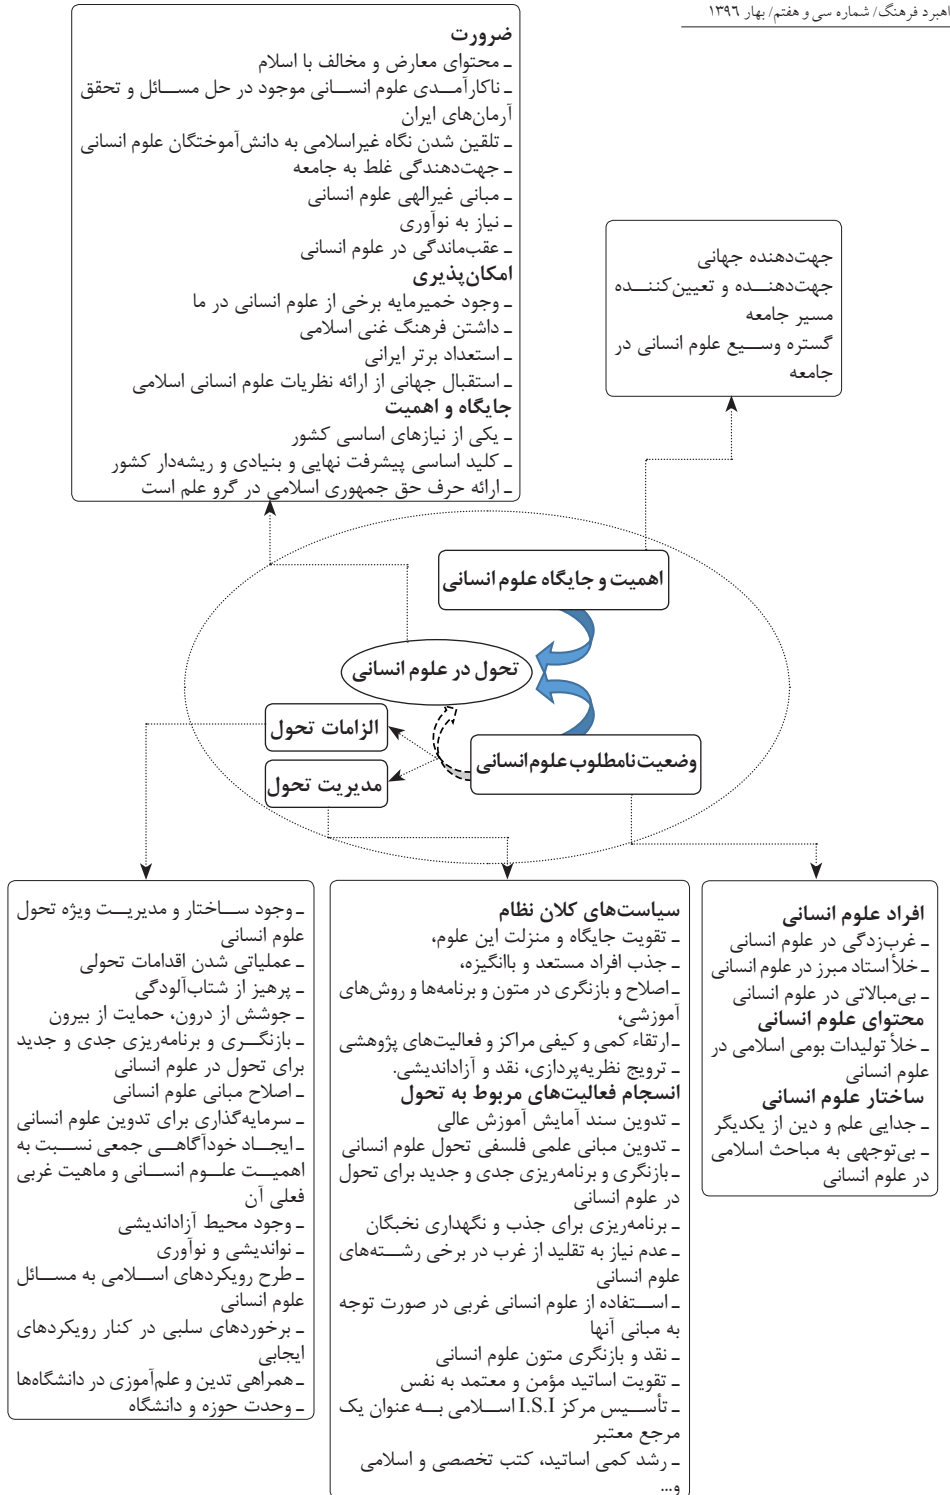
اهبرد فرهنگ/ شماره سی و هفتم/ بهار ۱۳۹۶

ضرورت
ـ محتوای معارض و مخالف با اسلام
ـ ناکارآمدی علوم انسانی موجود در حل مسائل و تحقق آرمان‌های ایران
ـ تلقین شدن نگاه غیراسلامی به دانش‌آموختگان علوم انسانی
ـ جهت‌دهندگی غلط به جامعه
ـ مبانی غیرالهی علوم انسانی
ـ نیاز به نوآوری
ـ عقب‌ماندگی در علوم انسانی
امکان‌پذیری
ـ وجود خمیرمایه برخی از علوم انسانی در ما
ـ داشتن فرهنگ غنی اسلامی
ـ استعداد برتر ایرانی
ـ استقبال جهانی از ارائه نظریات علوم انسانی اسلامی
جایگاه و اهمیت
ـ یکی از نیازهای اساسی کشور
ـ کلید اساسی پیشرفت نهایی و بنیادی و ریشه‌دار کشور
ـ ارائه حرف حق جمهوری اسلامی در گرو علم است

جهت‌دهنده جهانی
جهت‌دهنده و تعیین‌کننده مسیر جامعه
گستره وسیع علوم انسانی در جامعه

اهمیت و جایگاه علوم انسانی

تحول در علوم انسانی

الزامات تحول

مدیریت تحول

وضعیت نامطلوب علوم انسانی

ـ وجود ساختار و مدیریت ویژه تحول علوم انسانی
ـ عملیاتی شدن اقدامات تحولی
ـ پرهیز از شتاب‌آلودگی
ـ جوشش از درون، حمایت از بیرون
ـ بازنگری و برنامه‌ریزی جدی و جدید برای تحول در علوم انسانی
ـ اصلاح مبانی علوم انسانی
ـ سرمایه‌گذاری برای تدوین علوم انسانی
ـ ایجاد خودآگاهی جمعی نسبت به اهمیت علوم انسانی و ماهیت غربی فعلی آن
ـ وجود محیط آزاداندیشی
ـ نواندیشی و نوآوری
ـ طرح رویکردهای اسلامی به مسائل علوم انسانی
ـ برخوردهای سلبی در کنار رویکردهای ایجابی
ـ همراهی تدین و علم‌آموزی در دانشگاه‌ها
ـ وحدت حوزه و دانشگاه

سیاست‌های کلان نظام
ـ تقویت جایگاه و منزلت این علوم،
ـ جذب افراد مستعد و باانگیزه،
ـ اصلاح و بازنگری در متون و برنامه‌ها و روش‌های آموزشی،
ـ ارتقاء کمی و کیفی مراکز و فعالیت‌های پژوهشی
ـ ترویج نظریه‌پردازی، نقد و آزاداندیشی.
انسجام فعالیت‌های مربوط به تحول
ـ تدوین سند آمایش آموزش عالی
ـ تدوین مبانی علمی فلسفی تحول علوم انسانی
ـ بازنگری و برنامه‌ریزی جدی و جدید برای تحول در علوم انسانی
ـ برنامه‌ریزی برای جذب و نگهداری نخبگان
ـ عدم نیاز به تقلید از غرب در برخی رشته‌های علوم انسانی
ـ استفاده از علوم انسانی غربی در صورت توجه به مبانی آنها
ـ نقد و بازنگری متون علوم انسانی
ـ تقویت اساتید مؤمن و معتمد به نفس
ـ تأسیس مرکز I.S.I اسلامی به عنوان یک مرجع معتبر
ـ رشد کمی اساتید، کتب تخصصی و اسلامی
و...

افراد علوم انسانی
ـ غرب‌زدگی در علوم انسانی
ـ خلأ استاد مبرز در علوم انسانی
ـ بی‌مبالاتی در علوم انسانی
محتوای علوم انسانی
ـ خلأ تولیدات بومی اسلامی در علوم انسانی
ساختار علوم انسانی
ـ جدایی علم و دین از یکدیگر
ـ بی‌توجهی به مباحث اسلامی در علوم انسانی